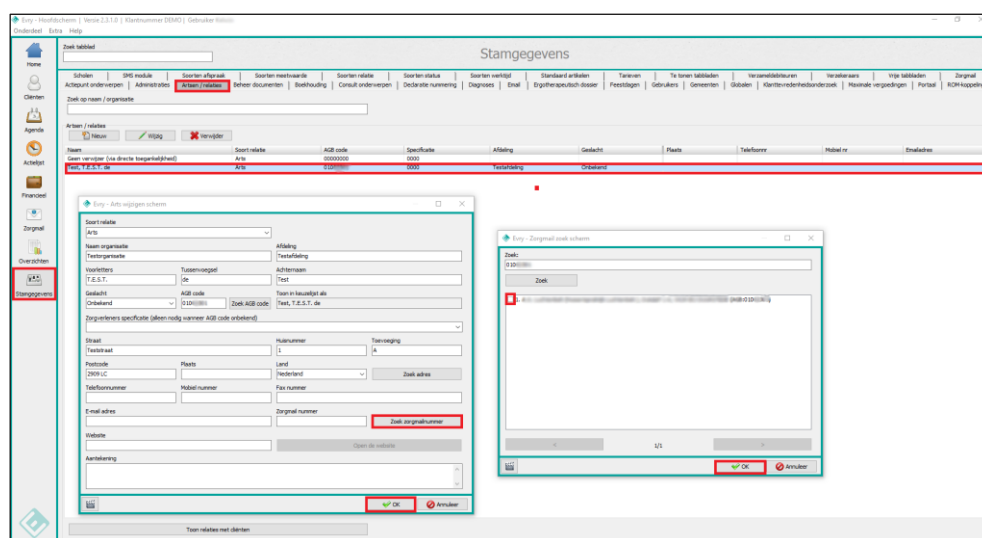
Evry - Hoofdscherm | Versie 2.3.1.0 | Klantnummer DEMO | Gebruiker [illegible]
Onderdeel Extra Help

Home
Cliënten
Agenda
Activiteit
Financieel
Zorgmail
Overzichten
Stamgegevens

Zoek tabblad

Stamgegevens

Scholen | SMS module | Soorten afspraak | Soorten meetwaarde | Soorten relatie | Soorten status | Soorten werktijd | Standaard artikelen | Tarieven | Te tonen tabbladen | Verzameldebiteuren | Verzekeraars | Vrije tabbladen | Zorgmail
Actiepunt onderwerpen | Administraties | Artsen / relaties | Beheer documenten | Boekhouding | Consult onderwerpen | Declaratie nummering | Diagnoses | Email | Ergotherapeutisch dossier | Feestdagen | Gebruikers | Gemeenten | Globalen | Klanttevredenheidsonderzoek | Maximale vergoedingen | Portaal | ROM-koppeling

Zoek op naam / organisatie

Artsen / relaties
Nieuw | Wijzig | Verwijder

| Naam | Soort relatie | AGB code | Specificatie | Afdeling | Geslacht | Plaats | Telefoonnr | Mobiel nr | Emailadres |
|---|---|---|---|---|---|---|---|---|---|
| Geen verwijzer (via directe toegankelijkheid) | Arts | 00000000 | 0000 | | | | | | |
| Test, T.E.S.T. de | Arts | 010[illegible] | 0000 | Testafdeling | Onbekend | | | | |

Evry - Arts wijzigen scherm
Soort relatie
Arts
Naam organisatie
Testorganisatie
Afdeling
Testafdeling
Voorletters
T.E.S.T.
Tussenvoegsel
de
Achternaam
Test
Geslacht
Onbekend
AGB code
010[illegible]
Zoek AGB code
Toon in keuzelijst als
Test, T.E.S.T. de
Zorgverleners specificatie (alleen nodig wanneer AGB code onbekend)
Straat
Teststraat
Huisnummer
1
Toevoeging
A
Postcode
2909 LC
Plaats
Land
Nederland
Zoek adres
Telefoonnummer
Mobiel nummer
Fax nummer
E-mail adres
Zorgmail nummer
Zoek zorgmailnummer
Website
Open de website
Aantekening
OK
Annuleer

Evry - Zorgmail zoek scherm
Zoek:
010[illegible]
Zoek
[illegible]
1/1
OK
Annuleer

Toon relaties met cliënten